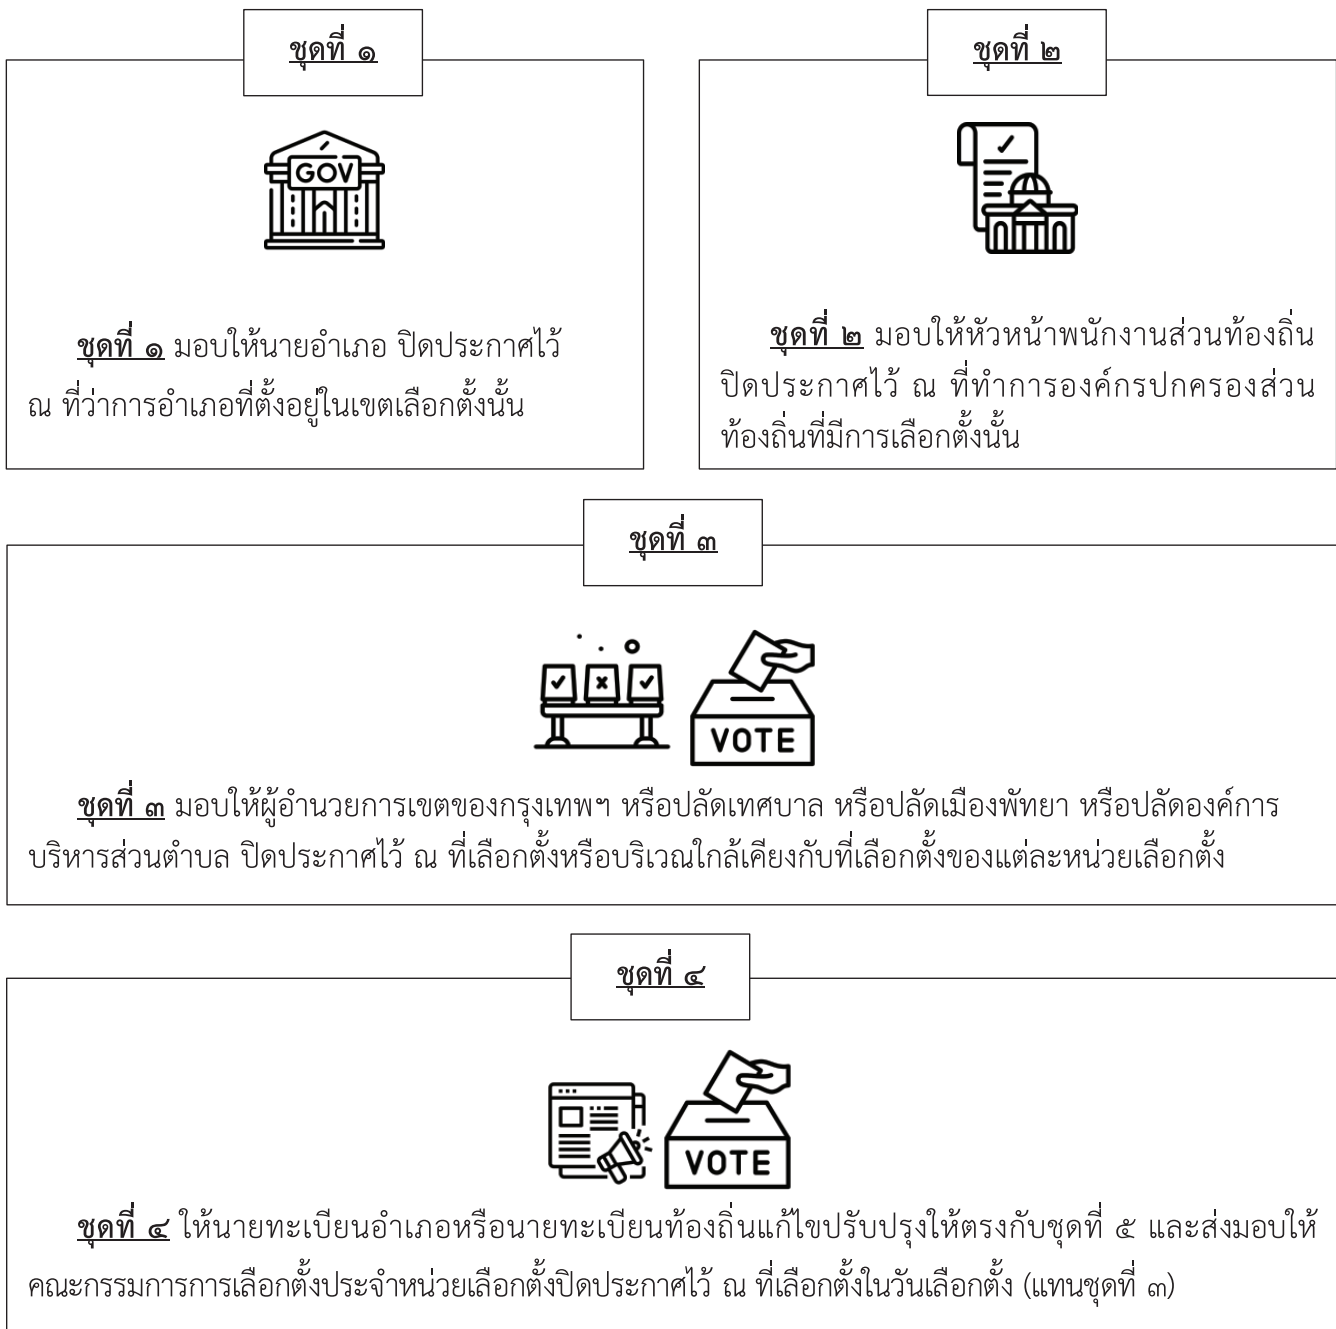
ชุดที่ ๑

GOV

ชุดที่ ๑ มอบให้นายอำเภอ ปิดประกาศไว้ ณ ที่ว่าการอำเภอที่ตั้งอยู่ในเขตเลือกตั้งนั้น

ชุดที่ ๒

ชุดที่ ๒ มอบให้หัวหน้าพนักงานส่วนท้องถิ่น ปิดประกาศไว้ ณ ที่ทำการองค์กรปกครองส่วนท้องถิ่นที่มีการเลือกตั้งนั้น

ชุดที่ ๓

VOTE

ชุดที่ ๓ มอบให้ผู้อำนวยการเขตของกรุงเทพฯ หรือปลัดเทศบาล หรือปลัดเมืองพัทยา หรือปลัดองค์การบริหารส่วนตำบล ปิดประกาศไว้ ณ ที่เลือกตั้งหรือบริเวณใกล้เคียงกับที่เลือกตั้งของแต่ละหน่วยเลือกตั้ง

ชุดที่ ๔

VOTE

ชุดที่ ๔ ให้นายทะเบียนอำเภอหรือนายทะเบียนท้องถิ่นแก้ไขปรับปรุงให้ตรงกับชุดที่ ๕ และส่งมอบให้คณะกรรมการการเลือกตั้งประจำหน่วยเลือกตั้งปิดประกาศไว้ ณ ที่เลือกตั้งในวันเลือกตั้ง (แทนชุดที่ ๓)